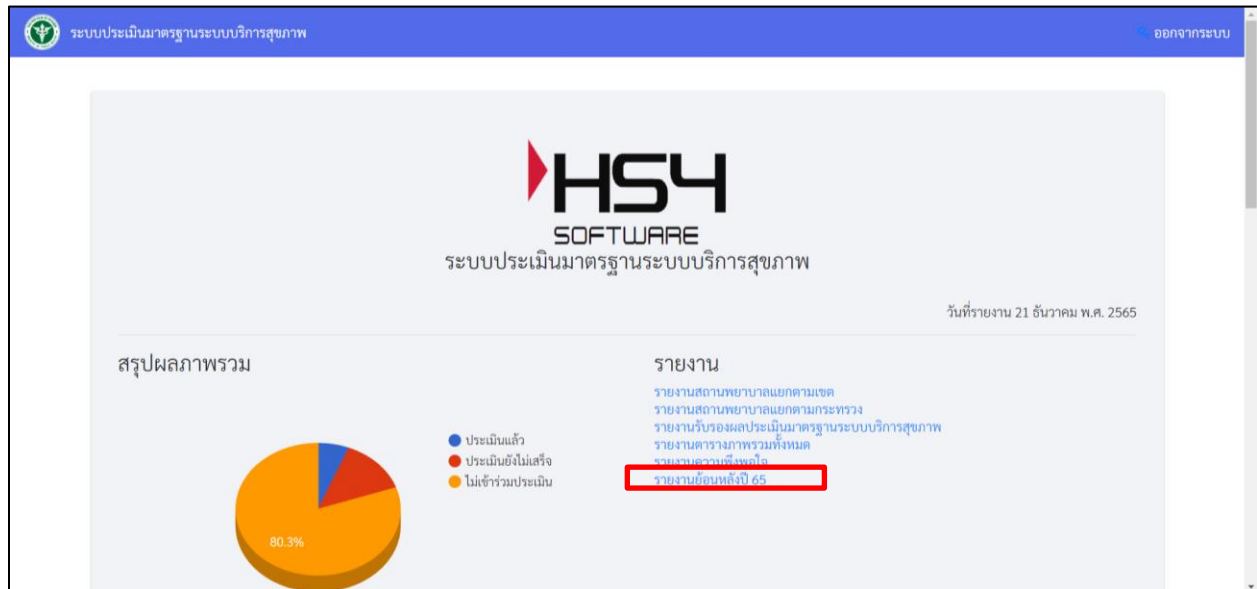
ระบบประเมินมาตรฐานระบบบริการสุขภาพ

ออกจากระบบ

HS4
SOFTWARE

ระบบประเมินมาตรฐานระบบบริการสุขภาพ

วันที่รายงาน 21 ธันวาคม พ.ศ. 2565

สรุปผลภาพรวม

ประเมินแล้ว
ประเมินยังไม่เสร็จ
ไม่เข้าร่วมประเมิน

80.3%

รายงาน

รายงานสถานพยาบาลแยกตามเขต
รายงานสถานพยาบาลแยกตามกระทรวง
รายงานรับรองผลประเมินมาตรฐานระบบบริการสุขภาพ
รายงานตารางภาพรวมทั้งหมด
รายงานความพึงพอใจ
รายงานย้อนหลังปี 65